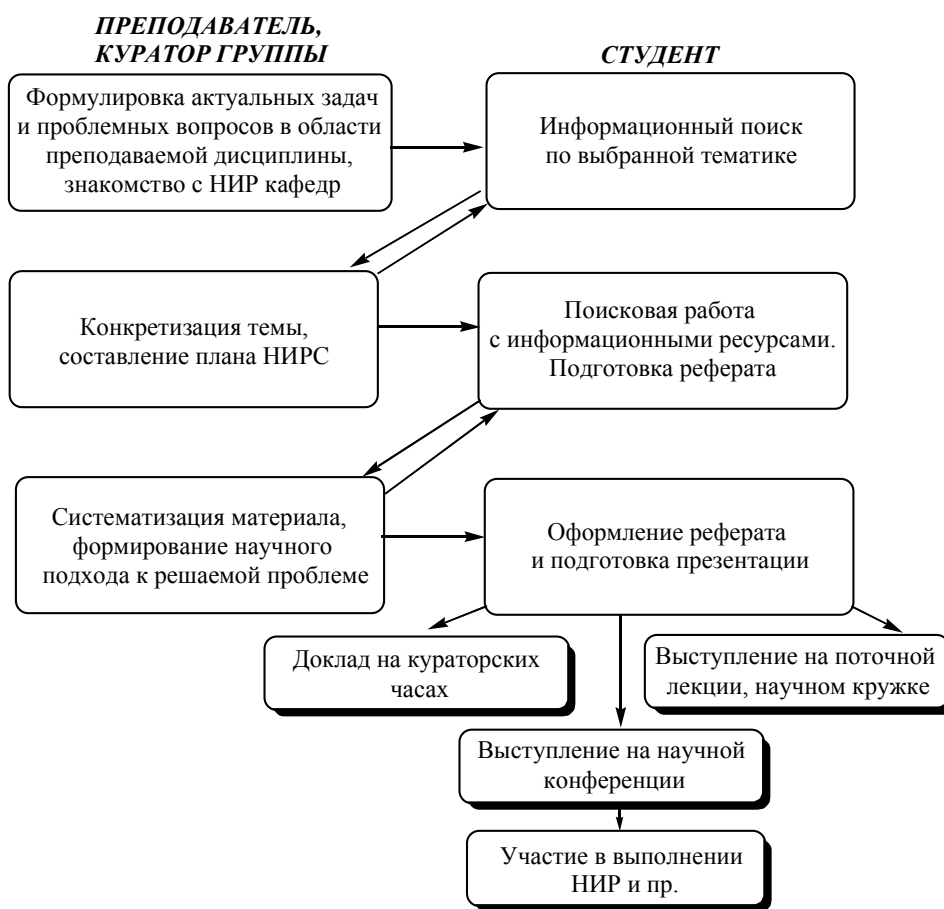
ПРЕПОДАВАТЕЛЬ, КУРАТОР ГРУППЫ

СТУДЕНТ

Формулировка актуальных задач и проблемных вопросов в области преподаваемой дисциплины, знакомство с НИР кафедр

Информационный поиск по выбранной тематике

Конкретизация темы, составление плана НИРС

Поисковая работа с информационными ресурсами. Подготовка реферата

Систематизация материала, формирование научного подхода к решаемой проблеме

Оформление реферата и подготовка презентации

Доклад на кураторских часах

Выступление на поточной лекции, научном кружке

Выступление на научной конференции

Участие в выполнении НИР и пр.